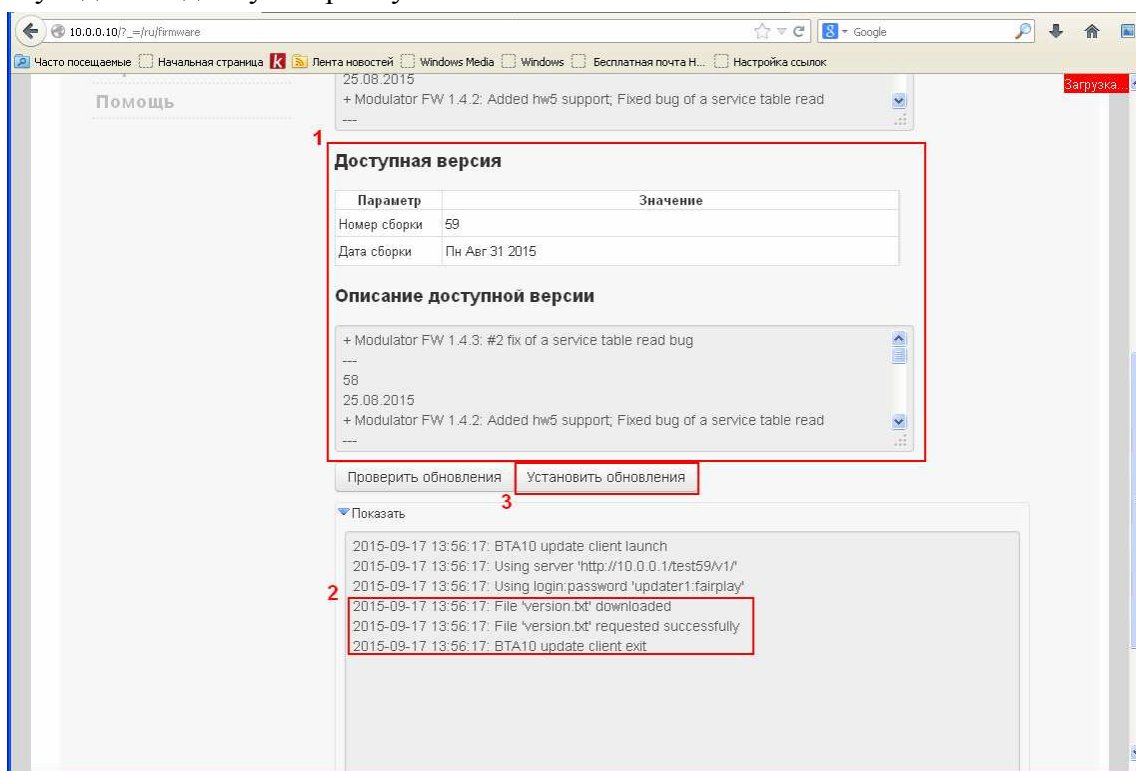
10.0.0.10/?_=/ru/firmware

Google

Часто посещаемые Начальная страница Лента новостей Windows Media Windows Бесплатная почта H... Настройка ссылок

Загрузка...

Помощь

25.08.2015
+ Modulator FW 1.4.2: Added hw5 support; Fixed bug of a service table read
---

1

Доступная версия

| Параметр | Значение |
|---|---|
| Номер сборки | 59 |
| Дата сборки | Пн Авг 31 2015 |

Описание доступной версии

+ Modulator FW 1.4.3: #2 fix of a service table read bug
---
58
25.08.2015
+ Modulator FW 1.4.2: Added hw5 support; Fixed bug of a service table read
---

Проверить обновления Установить обновления

3

Показать

2015-09-17 13:56:17: BTA10 update client launch
2015-09-17 13:56:17: Using server 'http://10.0.0.1/test59/v1/'
2015-09-17 13:56:17: Using login:password 'updater1:fairplay'
2
2015-09-17 13:56:17: File 'version.txt' downloaded
2015-09-17 13:56:17: File 'version.txt' requested successfully
2015-09-17 13:56:17: BTA10 update client exit